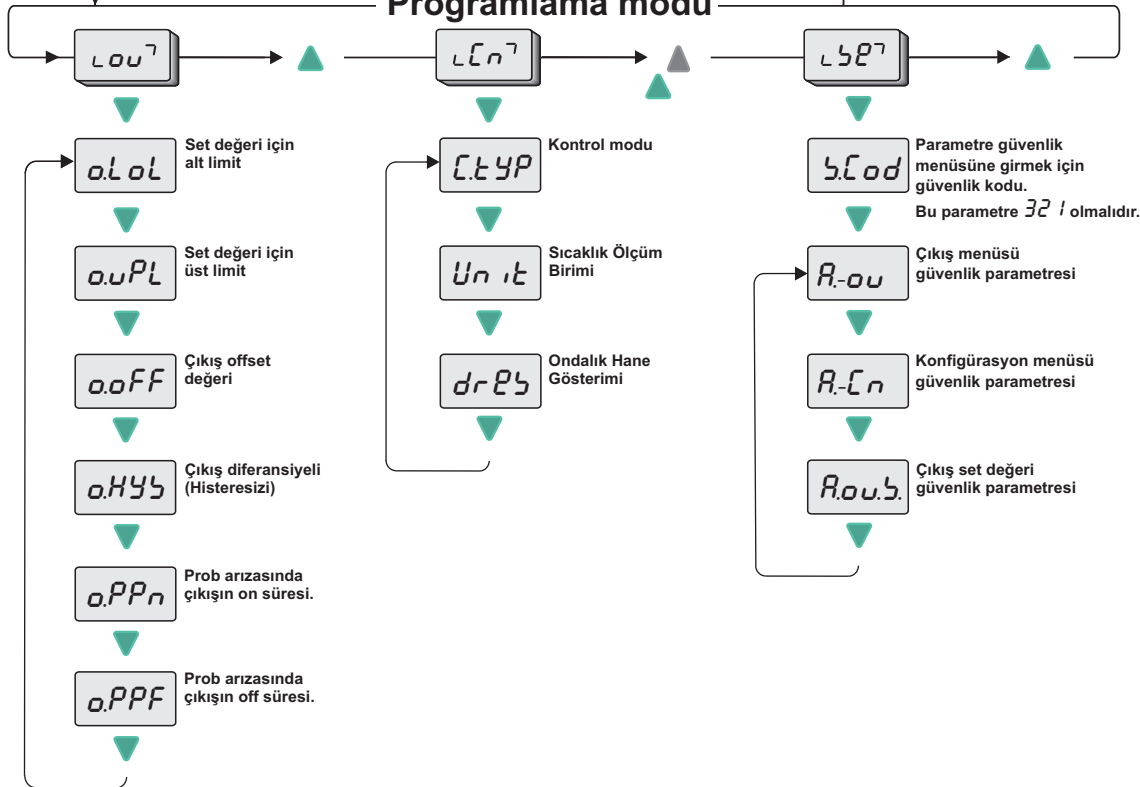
Programlama modu

LOU

o.LoL
Set değeri için alt limit

o.uPL
Set değeri için üst limit

o.oFF
Çıkış offset değeri

o.HYS
Çıkış diferansiyeli (Histeresizi)

o.PPn
Prob arızasında çıkışın on süresi.

o.PPF
Prob arızasında çıkışın off süresi.

LCn

C.tYP
Kontrol modu

Unit
Sıcaklık Ölçüm Birimi

dr.ES
Ondalık Hane Gösterimi

LSE

S.Cod
Parametre güvenlik menüsüne girmek için güvenlik kodu.
Bu parametre 321 olmalıdır.

A.-ou
Çıkış menüsü güvenlik parametresi

A.-Cn
Konfigürasyon menüsü güvenlik parametresi

A.ou.S.
Çıkış set değeri güvenlik parametresi